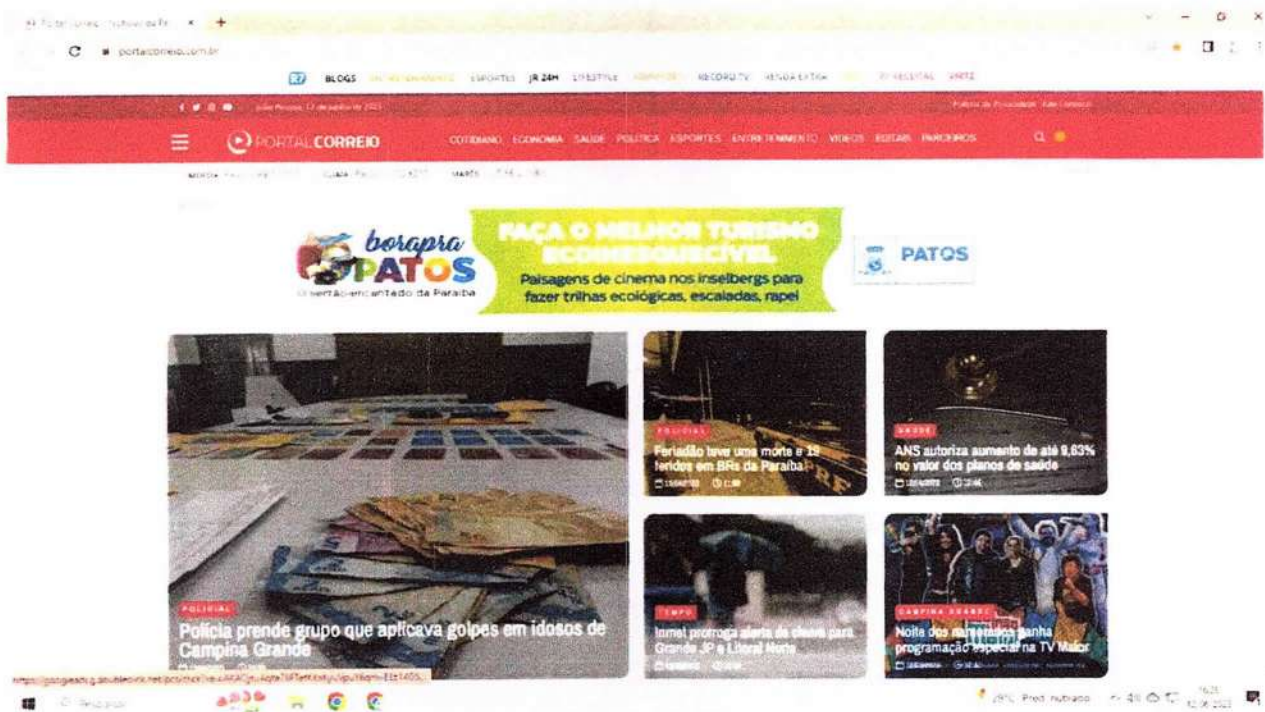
portalcorreio.com.br

BLOGS ENTRETENIMENTO ESPORTES JR 24H LIFESTYLE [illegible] RECORD TV RENDA EXTRA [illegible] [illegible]

João Pessoa, 12 de junho de 2023

Política de Privacidade Fale Conosco

PORTALCORREIO

COTIDIANO ECONOMIA SAÚDE POLÍTICA ESPORTES ENTRETENIMENTO VÍDEOS EDITAIS PARCEIROS

borapra PATOS
O sertão encantado da Paraíba

FAÇA O MELHOR TURISMO ECORRESPONSÁVEL
Paisagens de cinema nos inselbergs para fazer trilhas ecológicas, escaladas, rapel

PATOS

POLICIAL
Polícia prende grupo que aplicava golpes em idosos de Campina Grande

POLICIAL
Feriadão teve uma morte e 19 feridos em BRs da Paraíba

SAÚDE
ANS autoriza aumento de até 9,63% no valor dos planos de saúde

TEMPO
Inmet prorroga alerta de chuva para Grande JP e Litoral Norte

CAMPINA GRANDE
Noite dos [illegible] ganha programação especial na TV Maior

Pesquisar

29°C Pred. nublado